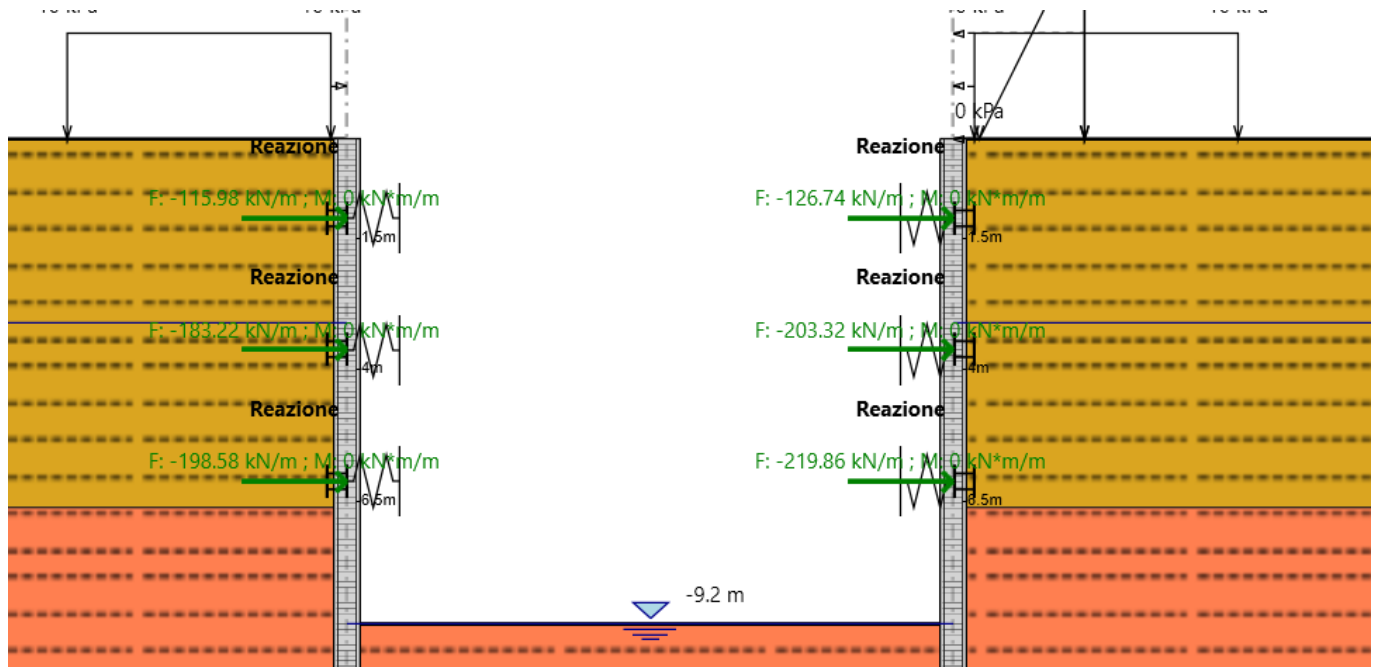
10 kPa
10 kPa
10 kPa
10 kPa
0 kPa

Reazione
F: -115.98 kN/m ; M: 0 kN*m/m
-1.5m

Reazione
F: -126.74 kN/m ; M: 0 kN*m/m
-1.5m

Reazione
F: -183.22 kN/m ; M: 0 kN*m/m
-4m

Reazione
F: -203.32 kN/m ; M: 0 kN*m/m
-4m

Reazione
F: -198.58 kN/m ; M: 0 kN*m/m
-6.5m

Reazione
F: -219.86 kN/m ; M: 0 kN*m/m
-6.5m

-9.2 m